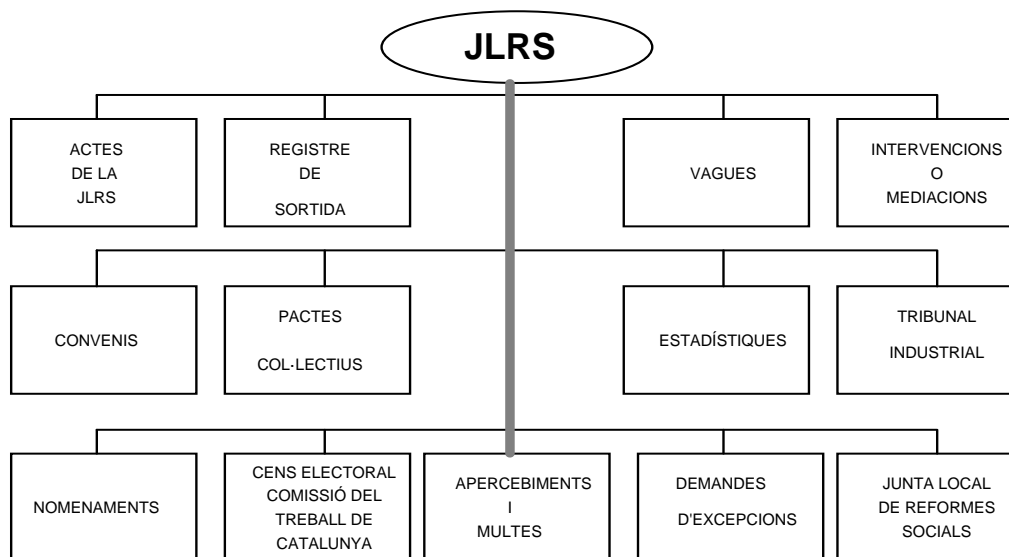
JLRS

ACTES DE LA JLRS

REGISTRE DE SORTIDA

VAGUES

INTERVENCIONS O MEDIACIONS

CONVENIS

PACTES COL·LECTIUS

ESTADÍSTIQUES

TRIBUNAL INDUSTRIAL

NOMENAMENTS

CENS ELECTORAL COMISSIÓ DEL TREBALL DE CATALUNYA

APERCEBIMENTS I MULTES

DEMANDES D'EXCEPCIONS

JUNTA LOCAL DE REFORMES SOCIALS